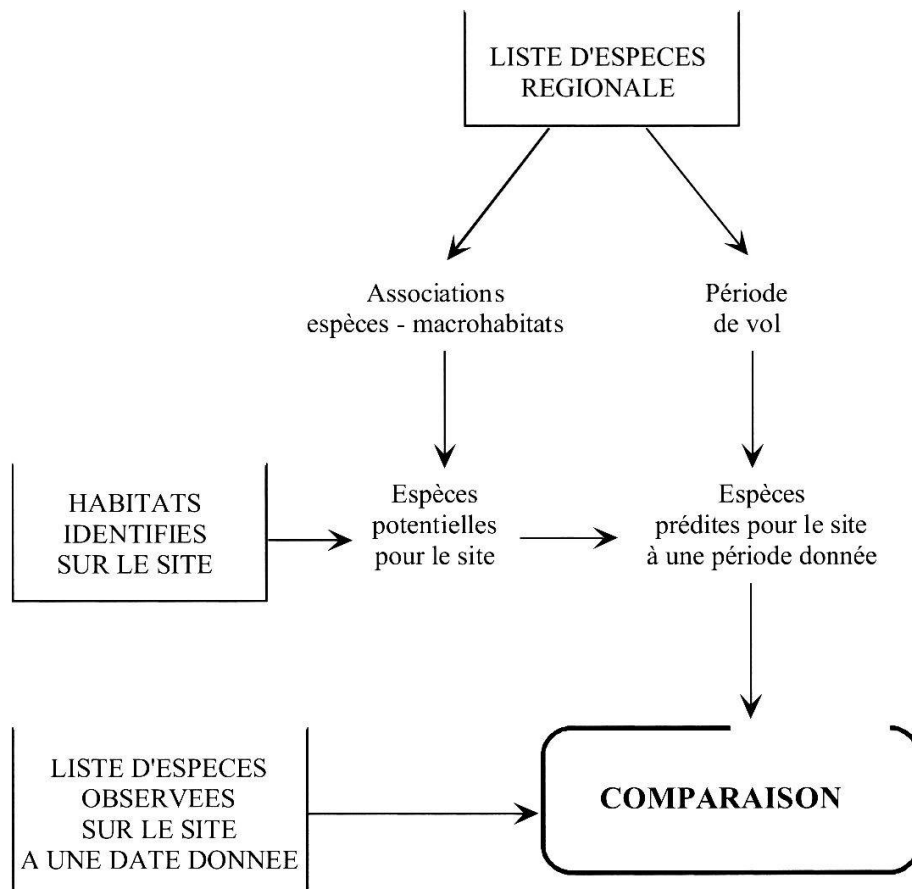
LISTE D'ESPECES REGIONALE

Associations espèces - macrohabitats

Période de vol

HABITATS IDENTIFIES SUR LE SITE

Espèces potentielles pour le site

Espèces prédites pour le site à une période donnée

LISTE D'ESPECES OBSERVEES SUR LE SITE A UNE DATE DONNEE

COMPARAISON